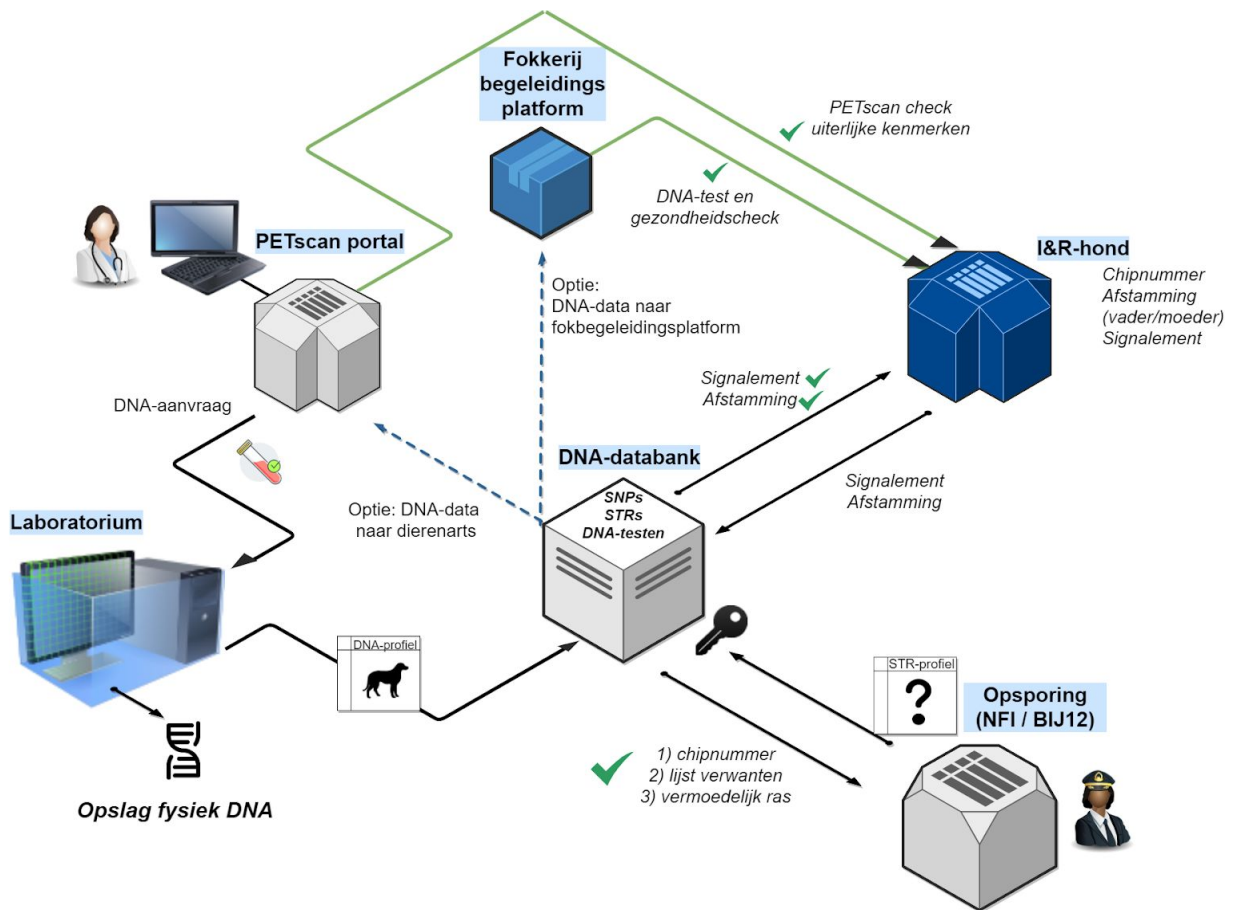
Fokkerij begeleidings platform

PETscan check uiterlijke kenmerken

DNA-test en gezondheidscheck

PETscan portal

I&R-hond

Chipnummer
Afstamming
(vader/moeder)
Signalement

Optie:
DNA-data naar fokbegeleidingsplatform

Signalement
Afstamming

DNA-aanvraag

DNA-databank

Signalement
Afstamming

Laboratorium

Optie: DNA-data naar dierenarts

SNPs
STRs
DNA-testen

DNA-profiel

STR-profiel

?

Opsporing
(NFI / BIJ12)

1) chipnummer
2) lijst verwanten
3) vermoedelijk ras

Opslag fysiek DNA